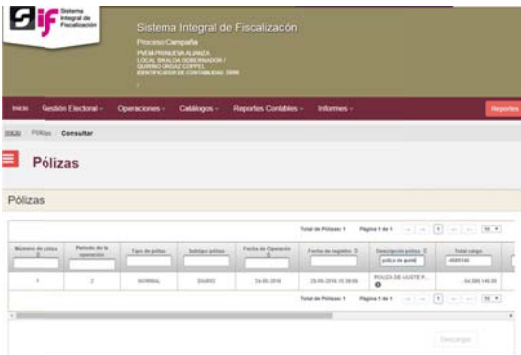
Sistema Integral de Fiscalización

Sistema Integral de Fiscalizacón

Proceso:Campaña

PVEM/PRIMERO SINALOA
LOCAL SINALOA GOBERNADOR /
QUIRINO ORDAZ COPPEL
IDENTIFICADOR DE CONTABILIDAD: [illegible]

Inicio Gestión Electoral Operaciones Catálogos Reportes Contables Informes Reportes

Inicio / Pólizas / Consultar

Pólizas

Pólizas

Total de Pólizas: 1 Página 1 de 1 50

| Número de póliza | Periodo de la operación | Tipo de póliza | Subtipo póliza | Fecha de Operación | Fecha de registro | Descripción póliza | Total cargo |
|---|---|---|---|---|---|---|---|
| | | | | | | poliza de ajuste | 4580180 |
| 1 | 2 | NORMAL | DIARIO | 24-05-2016 | 25-05-2016 15:39:59 | POLIZA DE AJUSTE P... | 64,580,140.00 |

Total de Pólizas: 1 Página 1 de 1 50

Descargar